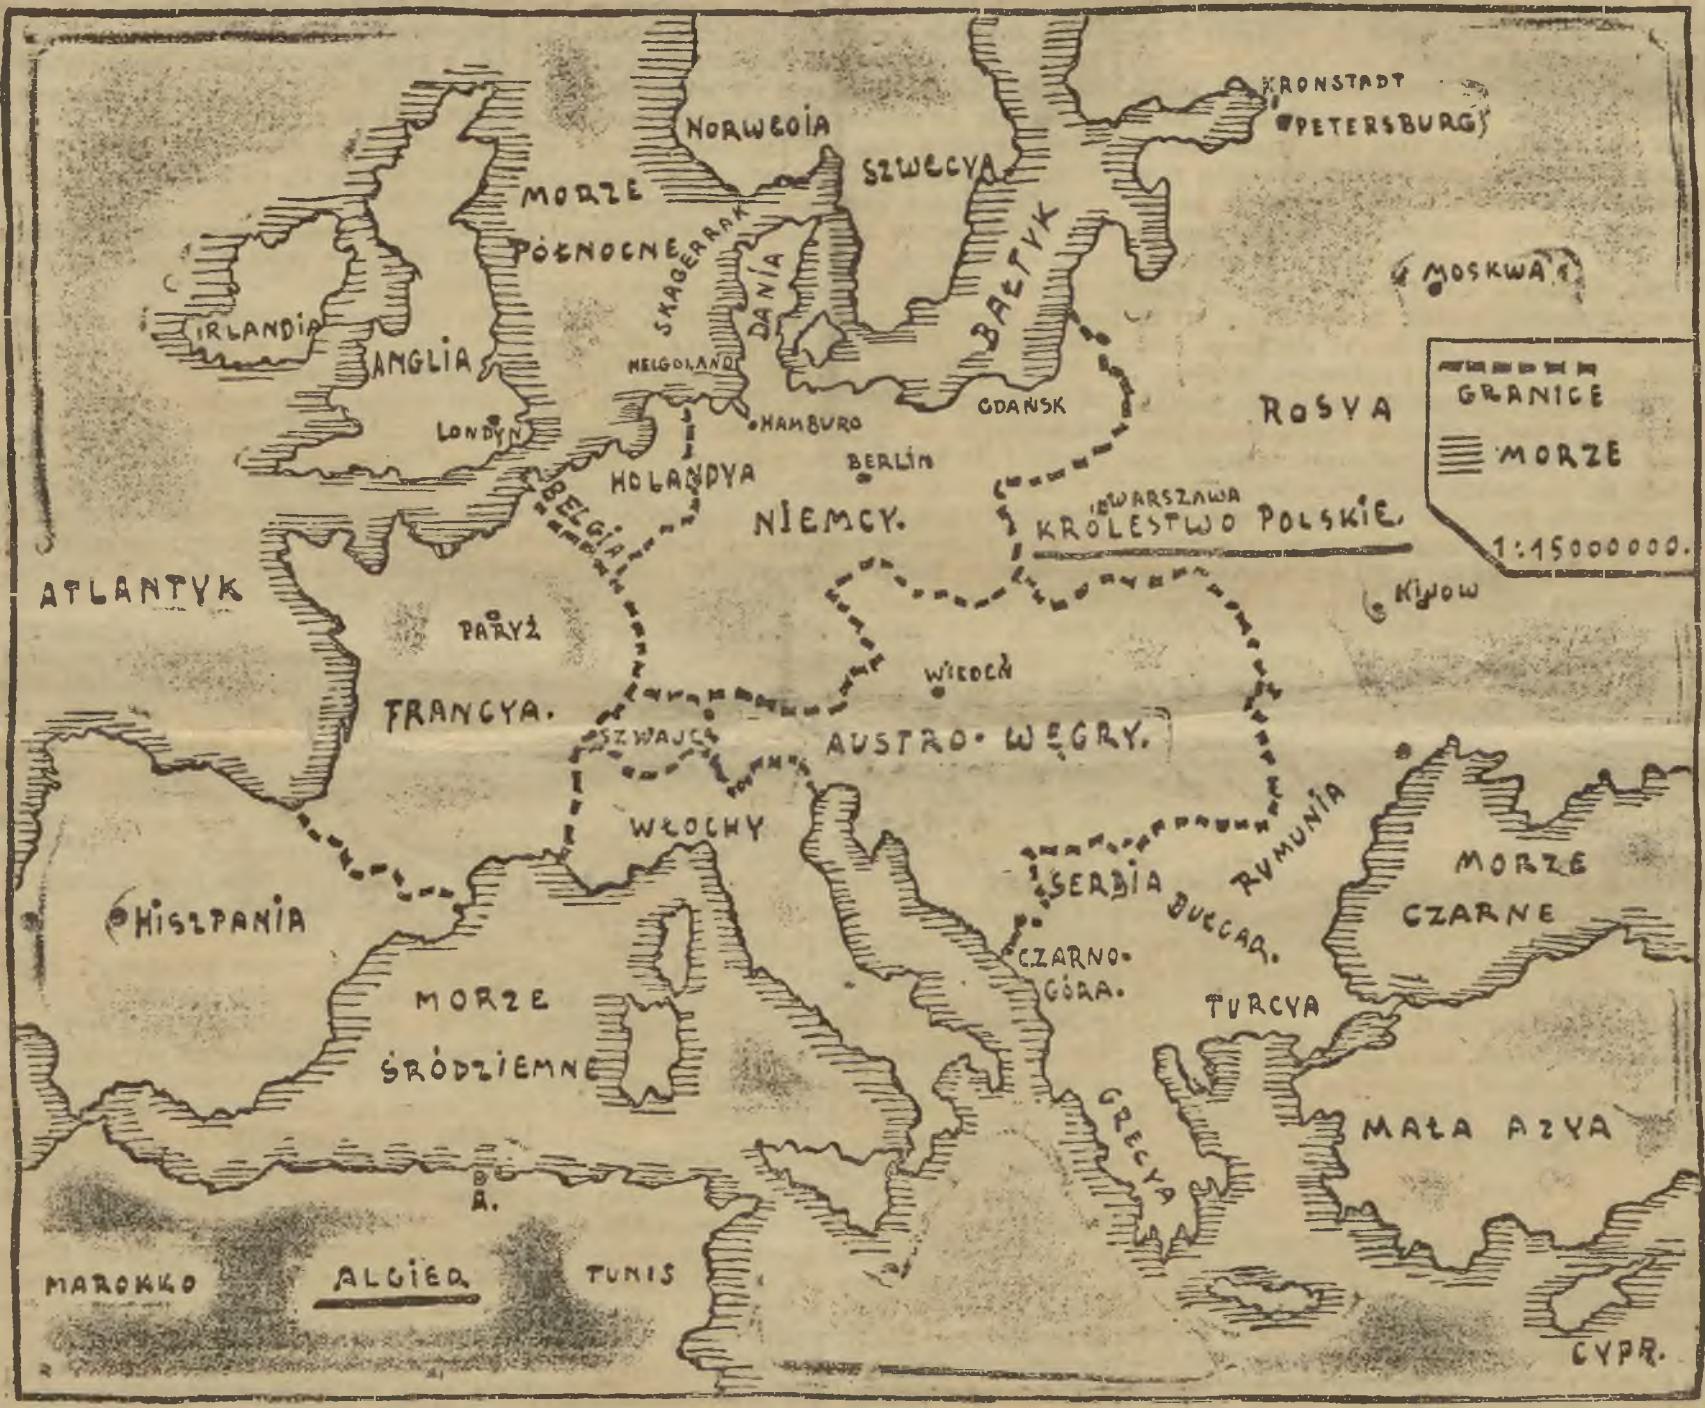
KRONSTADT
PETERSBURG
NORWEGIA
SZWECYA
MORZE
PÓŁNOCNE
SKAGERRAK
DANIA
BAŁTYK
MOSKWA
IRLANDIA
ANGLIA
HELGOLAND
HAMBURG
GDAŃSK
ROSYA
GRANICE
MORZE
LONDYN
BERLIN
HOLANDYA
BELGIA
NIEMCY.
WARSZAWA
KRÓLESTWO POLSKIE.
1:15000000.
ATLANTYK
PARYŻ
KIJOW
WIEDEŃ
FRANCYA.
SZWAJC.
AUSTRO-WĘGRY.
WŁOCHY
RUMUNIA
MORZE
CZARNE
SERBIA
BUŁGAR.
HISZPANIA
CZARNO-
GÓRA.
MORZE
TURCYA
ŚRÓDZIEMNE
GRECYA
MAŁA AZYA
B.
A.
MAROKKO
ALGIER
TUNIS
CYPR.